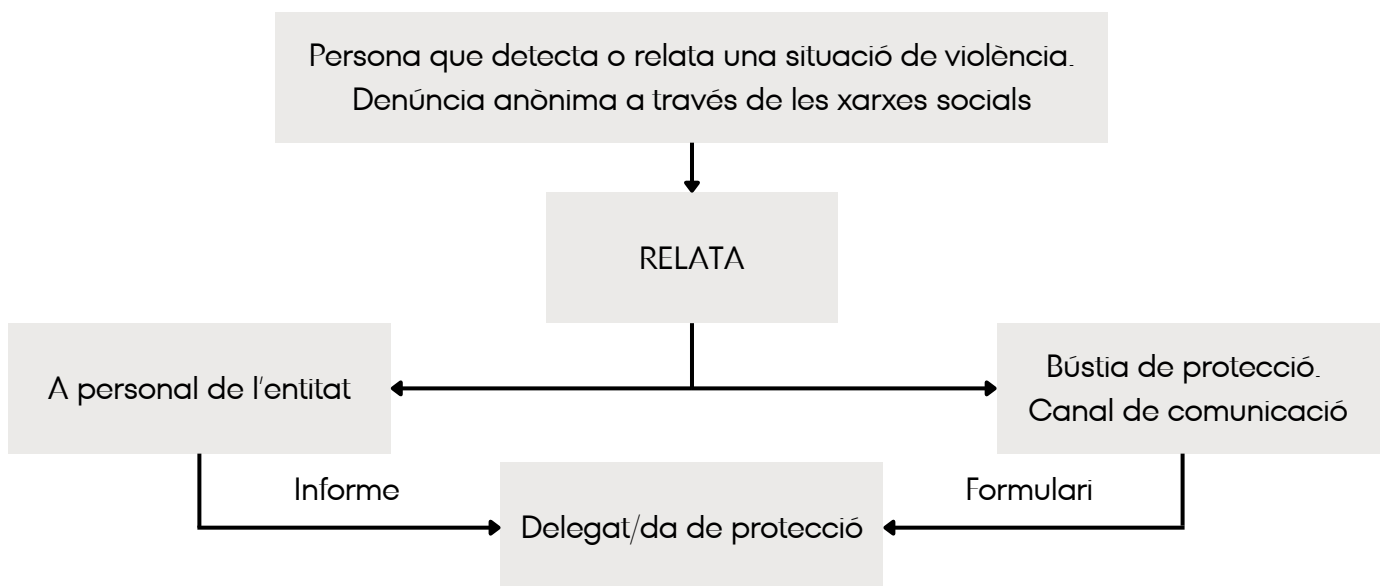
Persona que detecta o relata una situació de violència.
Denúncia anònima a través de les xarxes socials

RELATA

A personal de l'entitat

Bústia de protecció.
Canal de comunicació

Informe

Formulari

Delegat/da de protecció